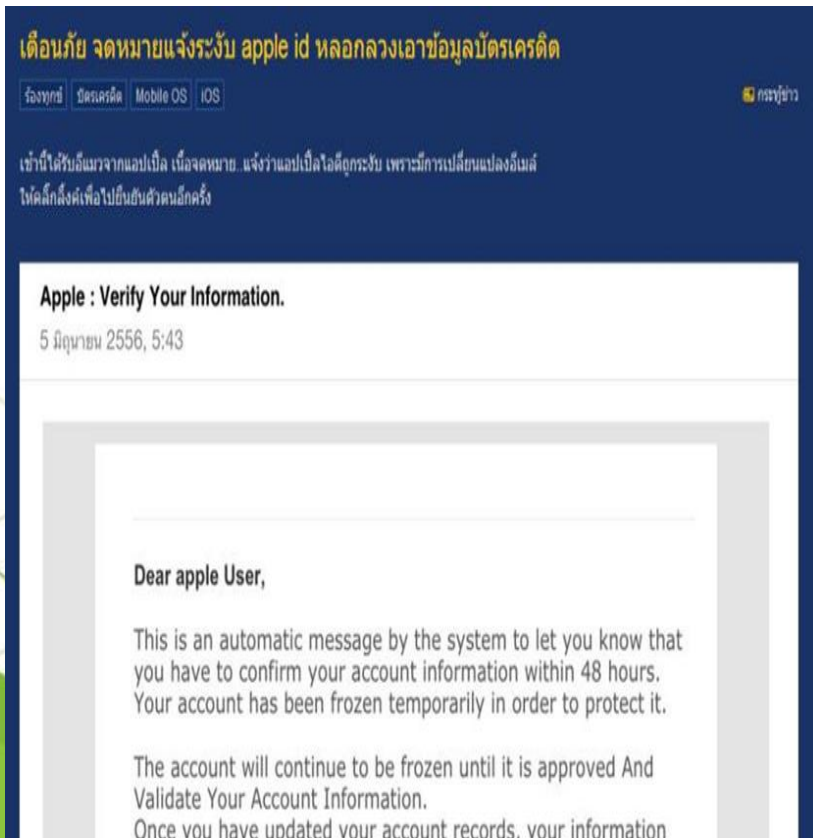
เตือนภัย จดหมายแจ้งระงับ apple id หลอกลวงเอาข้อมูลบัตรเครดิต

ร้องทุกข์ บัตรเครดิต Mobile OS iOS

กระทู้ข่าว

เช้านี้ได้รับอีเมลจากแอปเปิ้ล เนื้อจดหมาย..แจ้งว่าแอปเปิ้ลไอดีถูกระงับ เพราะมีการเปลี่ยนแปลงอีเมล์ ให้คลิ๊กลิ้งค์เพื่อไปยืนยันตัวตนอีกครั้ง

Apple : Verify Your Information.

5 มิถุนายน 2556, 5:43

Dear apple User,

This is an automatic message by the system to let you know that you have to confirm your account information within 48 hours. Your account has been frozen temporarily in order to protect it.

The account will continue to be frozen until it is approved And Validate Your Account Information.

Once you have updated your account records, your information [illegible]